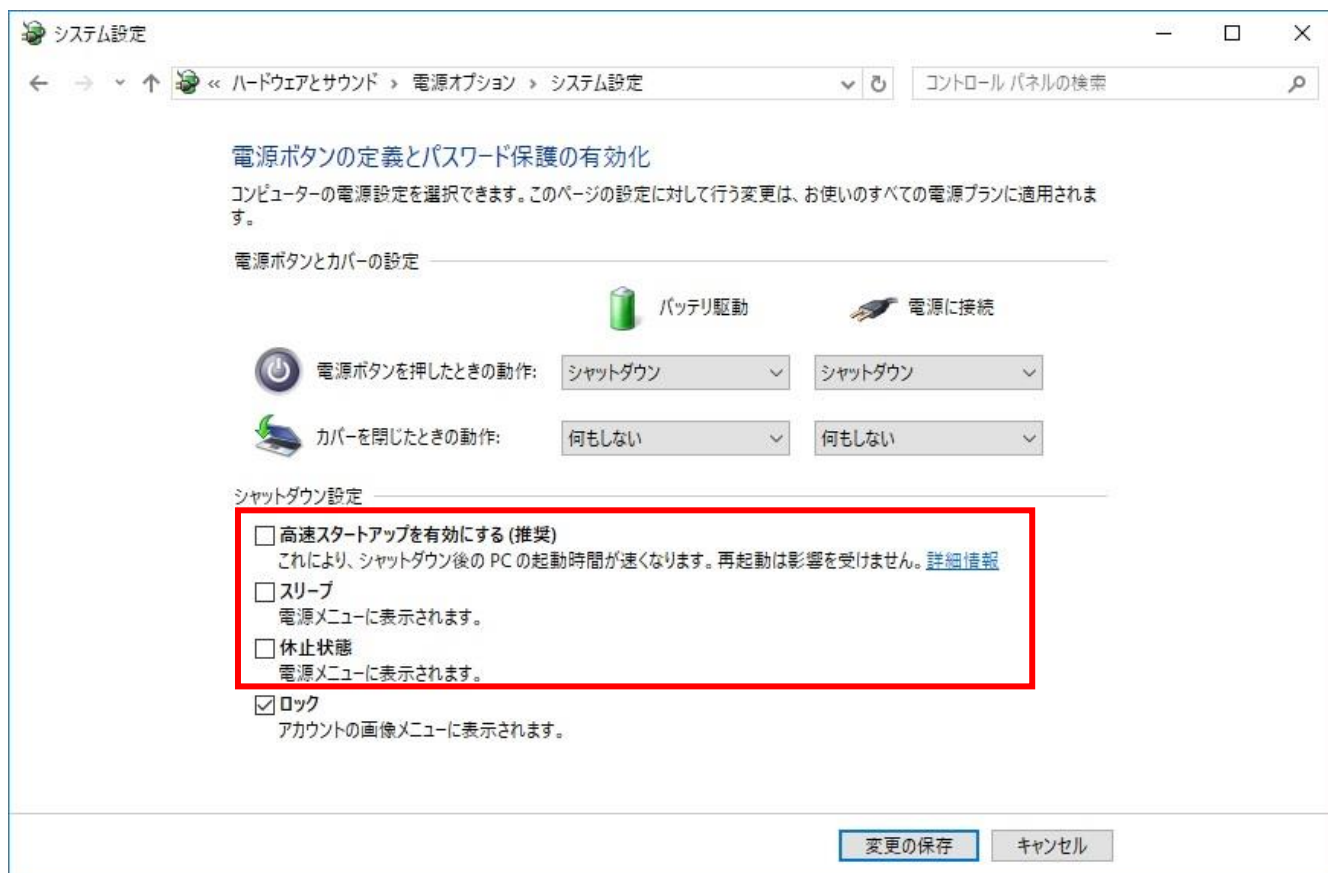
システム設定

« ハードウェアとサウンド › 電源オプション › システム設定

コントロール パネルの検索

電源ボタンの定義とパスワード保護の有効化

コンピューターの電源設定を選択できます。このページの設定に対して行う変更は、お使いのすべての電源プランに適用されます。

電源ボタンとカバーの設定

バッテリ駆動

電源に接続

電源ボタンを押したときの動作: シャットダウン シャットダウン

カバーを閉じたときの動作: 何もしない 何もしない

シャットダウン設定

高速スタートアップを有効にする (推奨)
これにより、シャットダウン後の PC の起動時間が速くなります。再起動は影響を受けません。詳細情報

スリープ
電源メニューに表示されます。

休止状態
電源メニューに表示されます。

ロック
アカウントの画像メニューに表示されます。

変更の保存

キャンセル